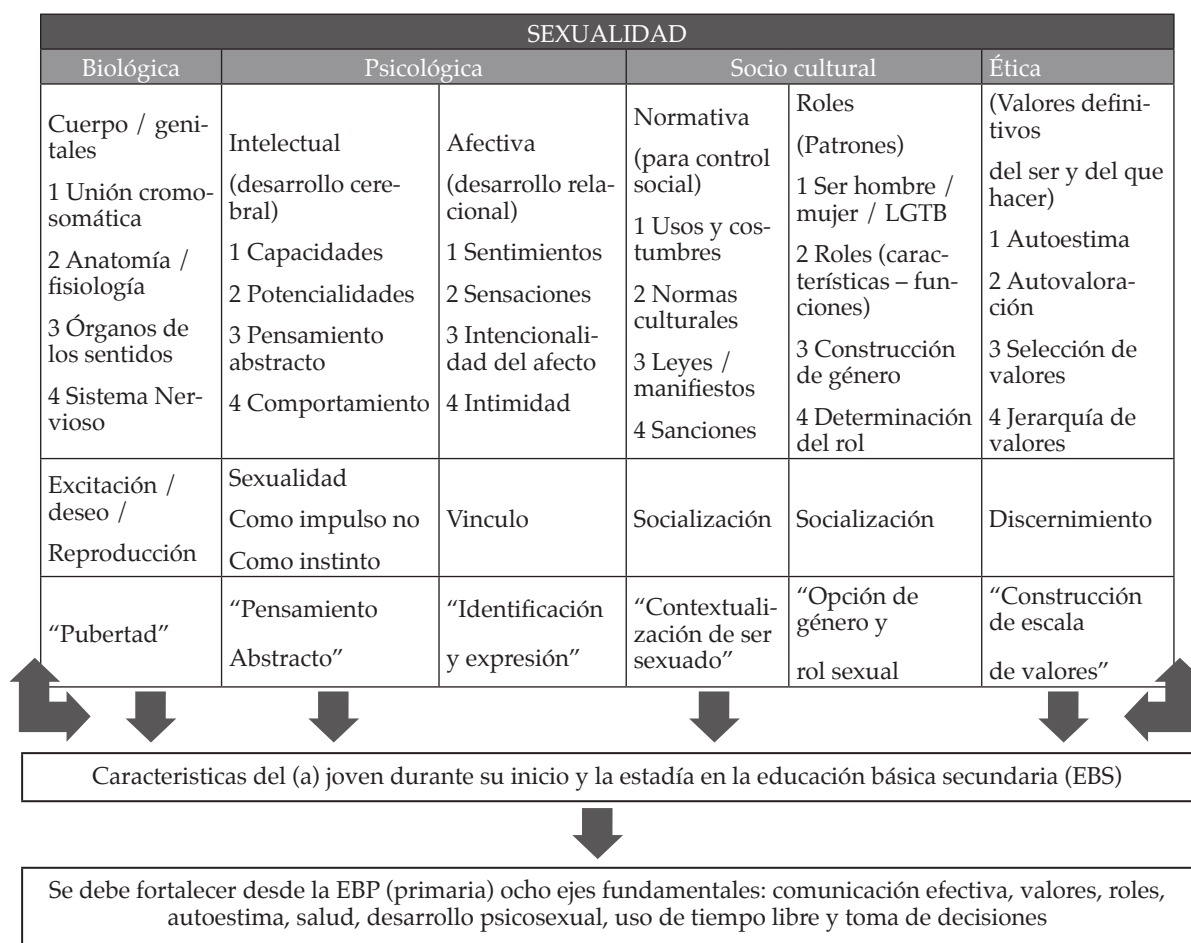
| SEXUALIDAD | | | | | |
|---|---|---|---|---|---|
| Biológica | Psicológica | | Socio cultural | | Ética |
| Cuerpo / genitales<br>1 Unión cromosomática<br>2 Anatomía / fisiología<br>3 Órganos de los sentidos<br>4 Sistema Nervioso | Intelectual<br>(desarrollo cerebral)<br>1 Capacidades<br>2 Potencialidades<br>3 Pensamiento abstracto<br>4 Comportamiento | Afectiva<br>(desarrollo relacional)<br>1 Sentimientos<br>2 Sensaciones<br>3 Intencionalidad del afecto<br>4 Intimidad | Normativa<br>(para control social)<br>1 Usos y costumbres<br>2 Normas culturales<br>3 Leyes / manifiestos<br>4 Sanciones | Roles<br>(Patrones)<br>1 Ser hombre / mujer / LGTB<br>2 Roles (características – funciones)<br>3 Construcción de género<br>4 Determinación del rol | (Valores definitivos<br>del ser y del que hacer)<br>1 Autoestima<br>2 Autovaloración<br>3 Selección de valores<br>4 Jerarquía de valores |
| Excitación / deseo /<br>Reproducción | Sexualidad<br>Como impulso no<br>Como instinto | Vinculo | Socialización | Socialización | Discernimiento |
| "Pubertad" | "Pensamiento<br>Abstracto" | "Identificación<br>y expresión" | "Contextualización de ser sexuado" | "Opción de género y<br>rol sexual | "Construcción de escala<br>de valores" |

Caracteristicas del (a) joven durante su inicio y la estadía en la educación básica secundaria (EBS)

Se debe fortalecer desde la EBP (primaria) ocho ejes fundamentales: comunicación efectiva, valores, roles, autoestima, salud, desarrollo psicosexual, uso de tiempo libre y toma de decisiones